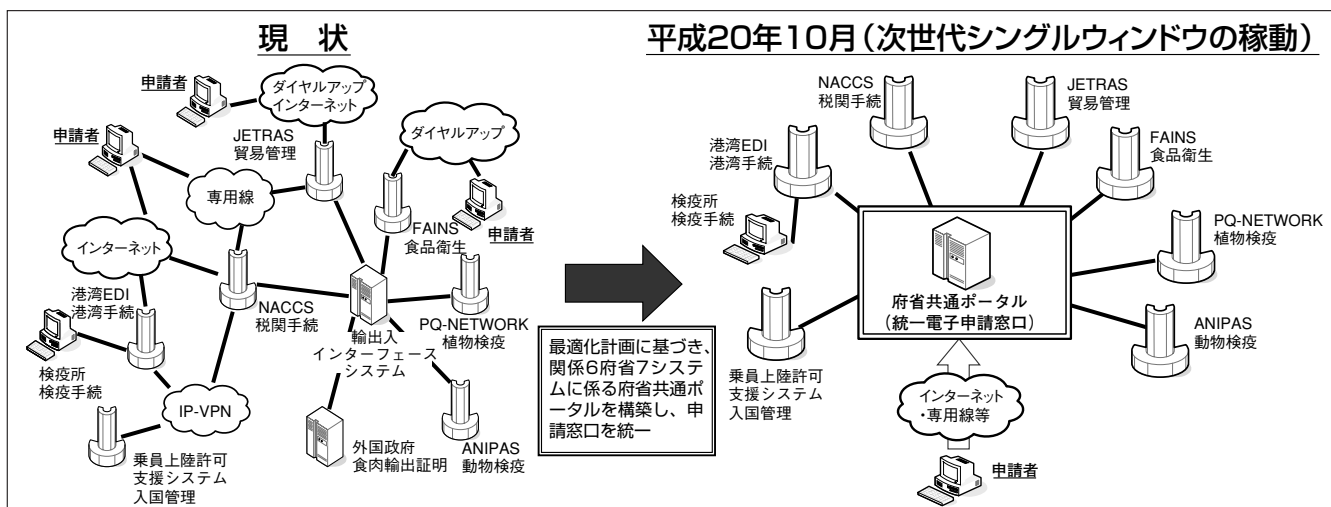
現　状

申請者

ダイヤルアップ インターネット

申請者

ダイヤルアップ

JETRAS 貿易管理

専用線

FAINS 食品衛生

申請者

インターネット

NACCS 税関手続

港湾EDI 港湾手続

輸出入 インターフェース システム

PQ-NETWORK 植物検疫

検疫所 検疫手続

IP-VPN

外国政府 食肉輸出証明

ANIPAS 動物検疫

乗員上陸許可 支援システム 入国管理

最適化計画に基づき、関係6府省7システムに係る府省共通ポータルを構築し、申請窓口を統一

平成20年10月（次世代シングルウィンドウの稼動）

NACCS 税関手続

JETRAS 貿易管理

港湾EDI 港湾手続

FAINS 食品衛生

検疫所 検疫手続

PQ-NETWORK 植物検疫

府省共通ポータル （統一電子申請窓口）

ANIPAS 動物検疫

乗員上陸許可 支援システム 入国管理

インターネット ・専用線等

申請者